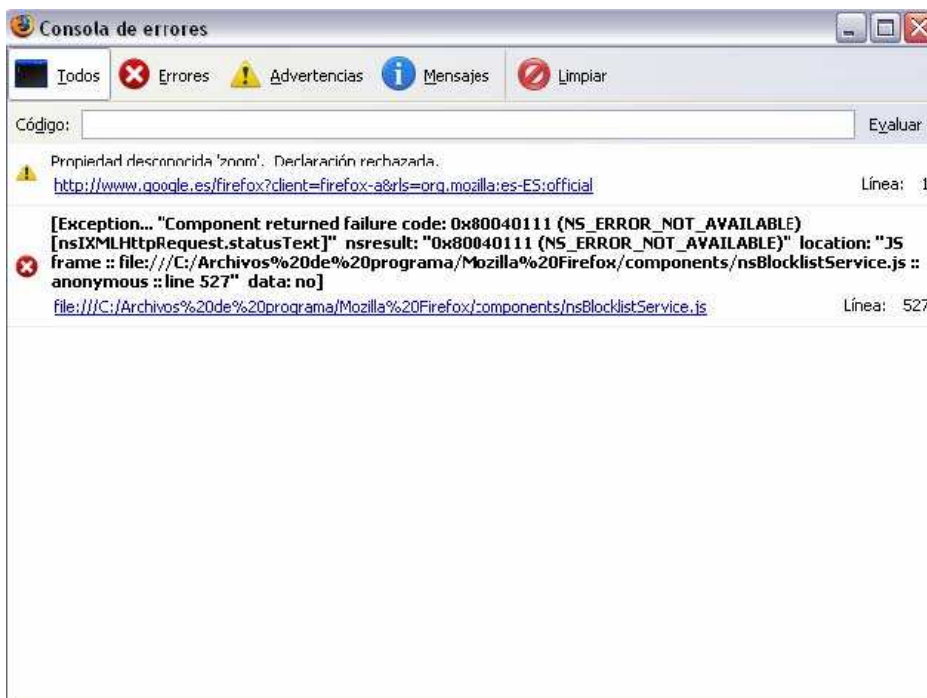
Consola de errores

Todos Errores Advertencias Mensajes Limpiar

Código: Evaluar

Propiedad desconocida 'zoom'. Declaración rechazada.
http://www.google.es/firefox?client=firefox-a&rls=org.mozilla:es-ES:official Línea: 1

[Exception... "Component returned failure code: 0x80040111 (NS_ERROR_NOT_AVAILABLE) [nsIXMLHttpRequest.statusText]" nsresult: "0x80040111 (NS_ERROR_NOT_AVAILABLE)" location: "JS frame :: file:///C:/Archivos%20de%20programa/Mozilla%20Firefox/components/nsBlocklistService.js :: anonymous :: line 527" data: no]
file:///C:/Archivos%20de%20programa/Mozilla%20Firefox/components/nsBlocklistService.js Línea: 527